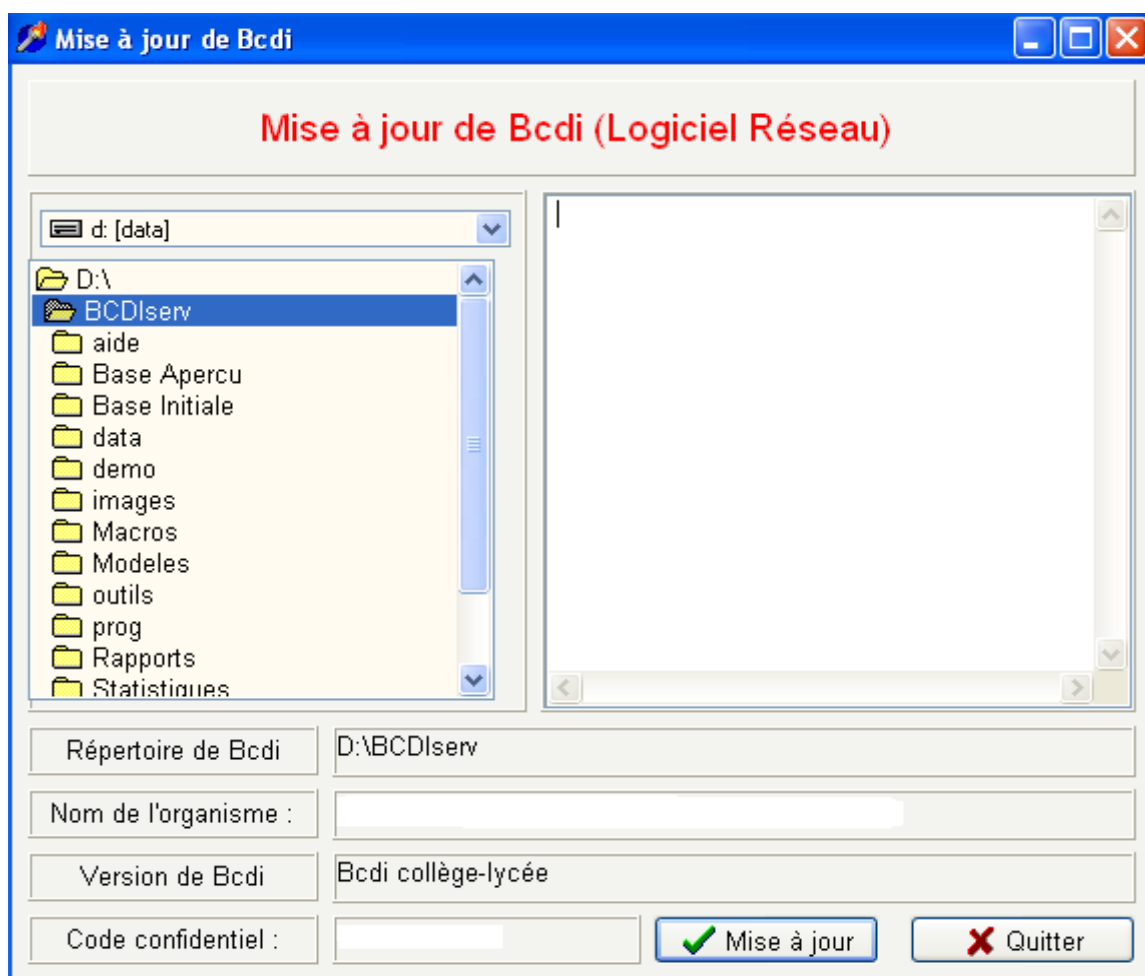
Mise à jour de Bcdi

Mise à jour de Bcdi (Logiciel Réseau)

d: [data]

D:\
BCDIserv
aide
Base Apercu
Base Initiale
data
demo
images
Macros
Modeles
outils
prog
Rapports
Statistiques

Répertoire de Bcdi
D:\BCDIserv

Nom de l'organisme :

Version de Bcdi
Bcdi collège-lycée

Code confidentiel :

Mise à jour
Quitter